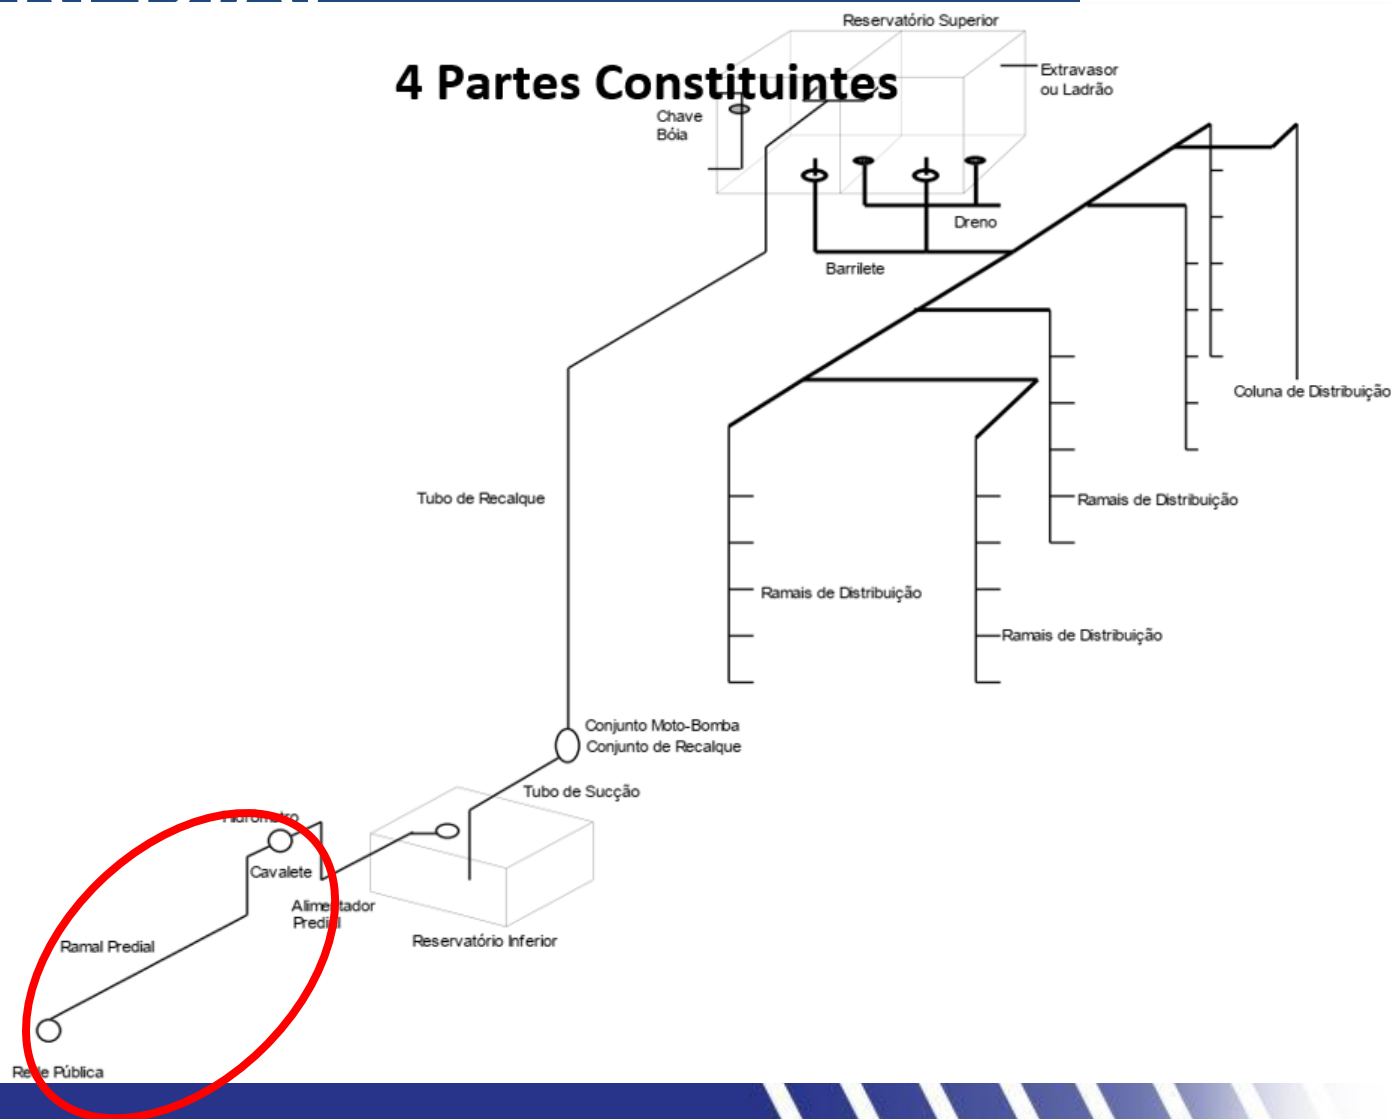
4 Partes Constituintes

Reservatório Superior

Extravasor ou Ladrão

Chave Bóia

Dreno

Barrilete

Coluna de Distribuição

Tubo de Recalque

Ramais de Distribuição

Ramais de Distribuição

Ramais de Distribuição

Conjunto Moto-Bomba
Conjunto de Recalque

Tubo de Sucção

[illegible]

Cavalete

Alime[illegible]tador Predi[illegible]

Reservatório Inferior

Ramal Predial

Re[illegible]e Pública